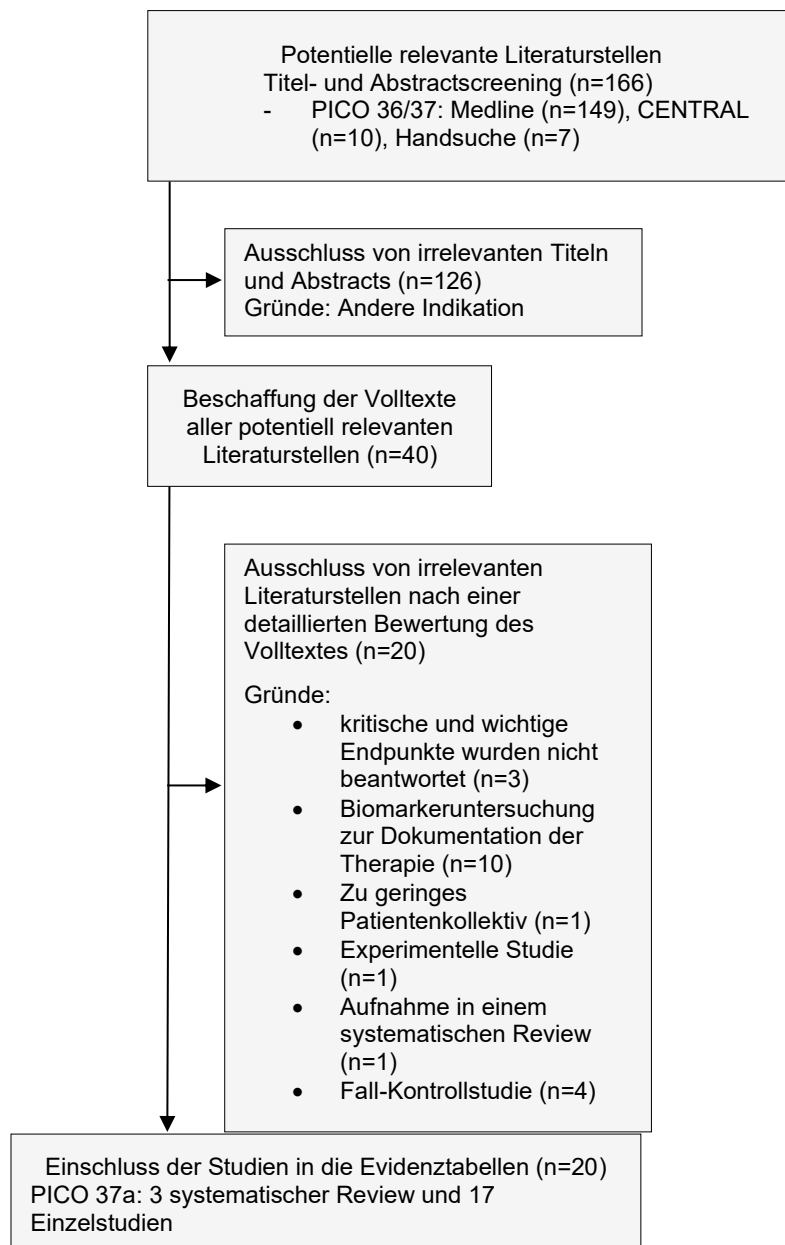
Potentielle relevante Literaturstellen
Titel- und Abstractscreening (n=166)
- PICO 36/37: Medline (n=149), CENTRAL (n=10), Handsuche (n=7)

Ausschluss von irrelevanten Titeln und Abstracts (n=126)
Gründe: Andere Indikation

Beschaffung der Volltexte aller potentiell relevanten Literaturstellen (n=40)

Ausschluss von irrelevanten Literaturstellen nach einer detaillierten Bewertung des Volltextes (n=20)

Gründe:
- kritische und wichtige Endpunkte wurden nicht beantwortet (n=3)
- Biomarkeruntersuchung zur Dokumentation der Therapie (n=10)
- Zu geringes Patientenkollektiv (n=1)
- Experimentelle Studie (n=1)
- Aufnahme in einem systematischen Review (n=1)
- Fall-Kontrollstudie (n=4)

Einschluss der Studien in die Evidenztabellen (n=20)
PICO 37a: 3 systematischer Review und 17 Einzelstudien